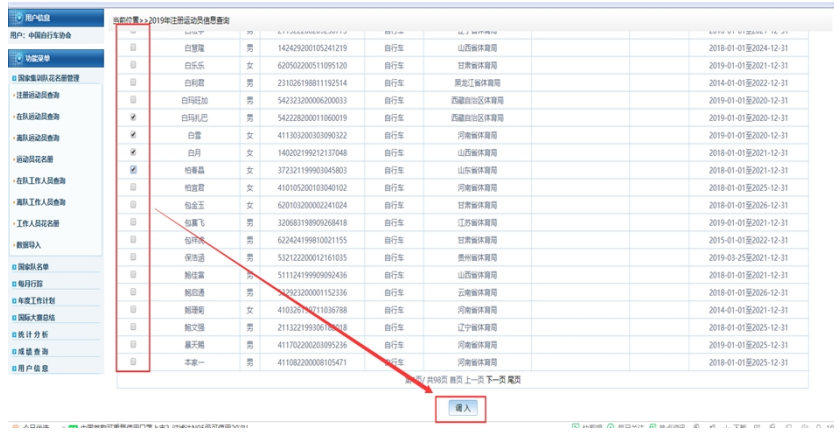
用户信息
用户: 中国自行车协会
功能菜单
国家集训队花名册管理
·注册运动员查询
·在队运动员查询
·离队运动员查询
·运动员花名册
·在队工作人员查询
·离队工作人员查询
·工作人员花名册
·数据导入
国家队名单
每月行踪
年度工作计划
国际大赛总结
统计分析
成绩查询
用户信息

当前位置>>2019年注册运动员信息查询

| | | | | | | |
|---|---|---|---|---|---|---|
| | 白慧隆 | 男 | 142429200105241219 | 自行车 | 山西省体育局 | 2018-01-01至2024-12-31 |
| | 白乐乐 | 女 | 620502200511095120 | 自行车 | 甘肃省体育局 | 2019-01-01至2021-12-31 |
| | 白明君 | 男 | 231026198811192514 | 自行车 | 黑龙江省体育局 | 2014-01-01至2022-12-31 |
| | 白玛旺加 | 男 | 542323200006200033 | 自行车 | 西藏自治区体育局 | 2018-01-01至2020-12-31 |
| ✔ | 白玛扎巴 | 男 | 542228200011060019 | 自行车 | 西藏自治区体育局 | 2019-01-01至2020-12-31 |
| ✔ | 白雪 | 女 | 411303200303090322 | 自行车 | 河南省体育局 | 2019-01-01至2020-12-31 |
| ✔ | 白月 | 女 | 140202199212137048 | 自行车 | 山西省体育局 | 2018-01-01至2021-12-31 |
| ✔ | 柏青晶 | 女 | 372321199903045803 | 自行车 | 山东省体育局 | 2018-01-01至2021-12-31 |
| | 柏喜君 | 女 | 410105200103040102 | 自行车 | 河南省体育局 | 2018-01-01至2025-12-31 |
| | 包金玉 | 女 | 620103200002241024 | 自行车 | 甘肃省体育局 | 2018-01-01至2026-12-31 |
| | 包嘉飞 | 男 | 320683198909268418 | 自行车 | 江苏省体育局 | 2019-01-01至2021-12-31 |
| | 包祥栋 | 男 | 622424199810021155 | 自行车 | 甘肃省体育局 | 2015-01-01至2022-12-31 |
| | 保浩涵 | 男 | 532122200012161035 | 自行车 | 贵州省体育局 | 2019-03-25至2021-12-31 |
| | 鲍佳富 | 男 | 511124199909092436 | 自行车 | 四川省体育局 | 2018-01-01至2021-12-31 |
| | 鲍启通 | 男 | 532923200001152336 | 自行车 | 云南省体育局 | 2018-01-01至2026-12-31 |
| | 鲍珊珊 | 女 | 410326199711036788 | 自行车 | 河南省体育局 | 2014-01-01至2021-12-31 |
| | 鲍文强 | 男 | 211322199306188018 | 自行车 | 辽宁省体育局 | 2018-01-01至2025-12-31 |
| | 暴天翔 | 男 | 411702200203095236 | 自行车 | 河南省体育局 | 2019-01-01至2025-12-31 |
| | 本家一 | 男 | 411082200008105471 | 自行车 | 河南省体育局 | 2018-01-01至2025-12-31 |

第1页/共98页 首页 上一页 下一页 尾页

导入